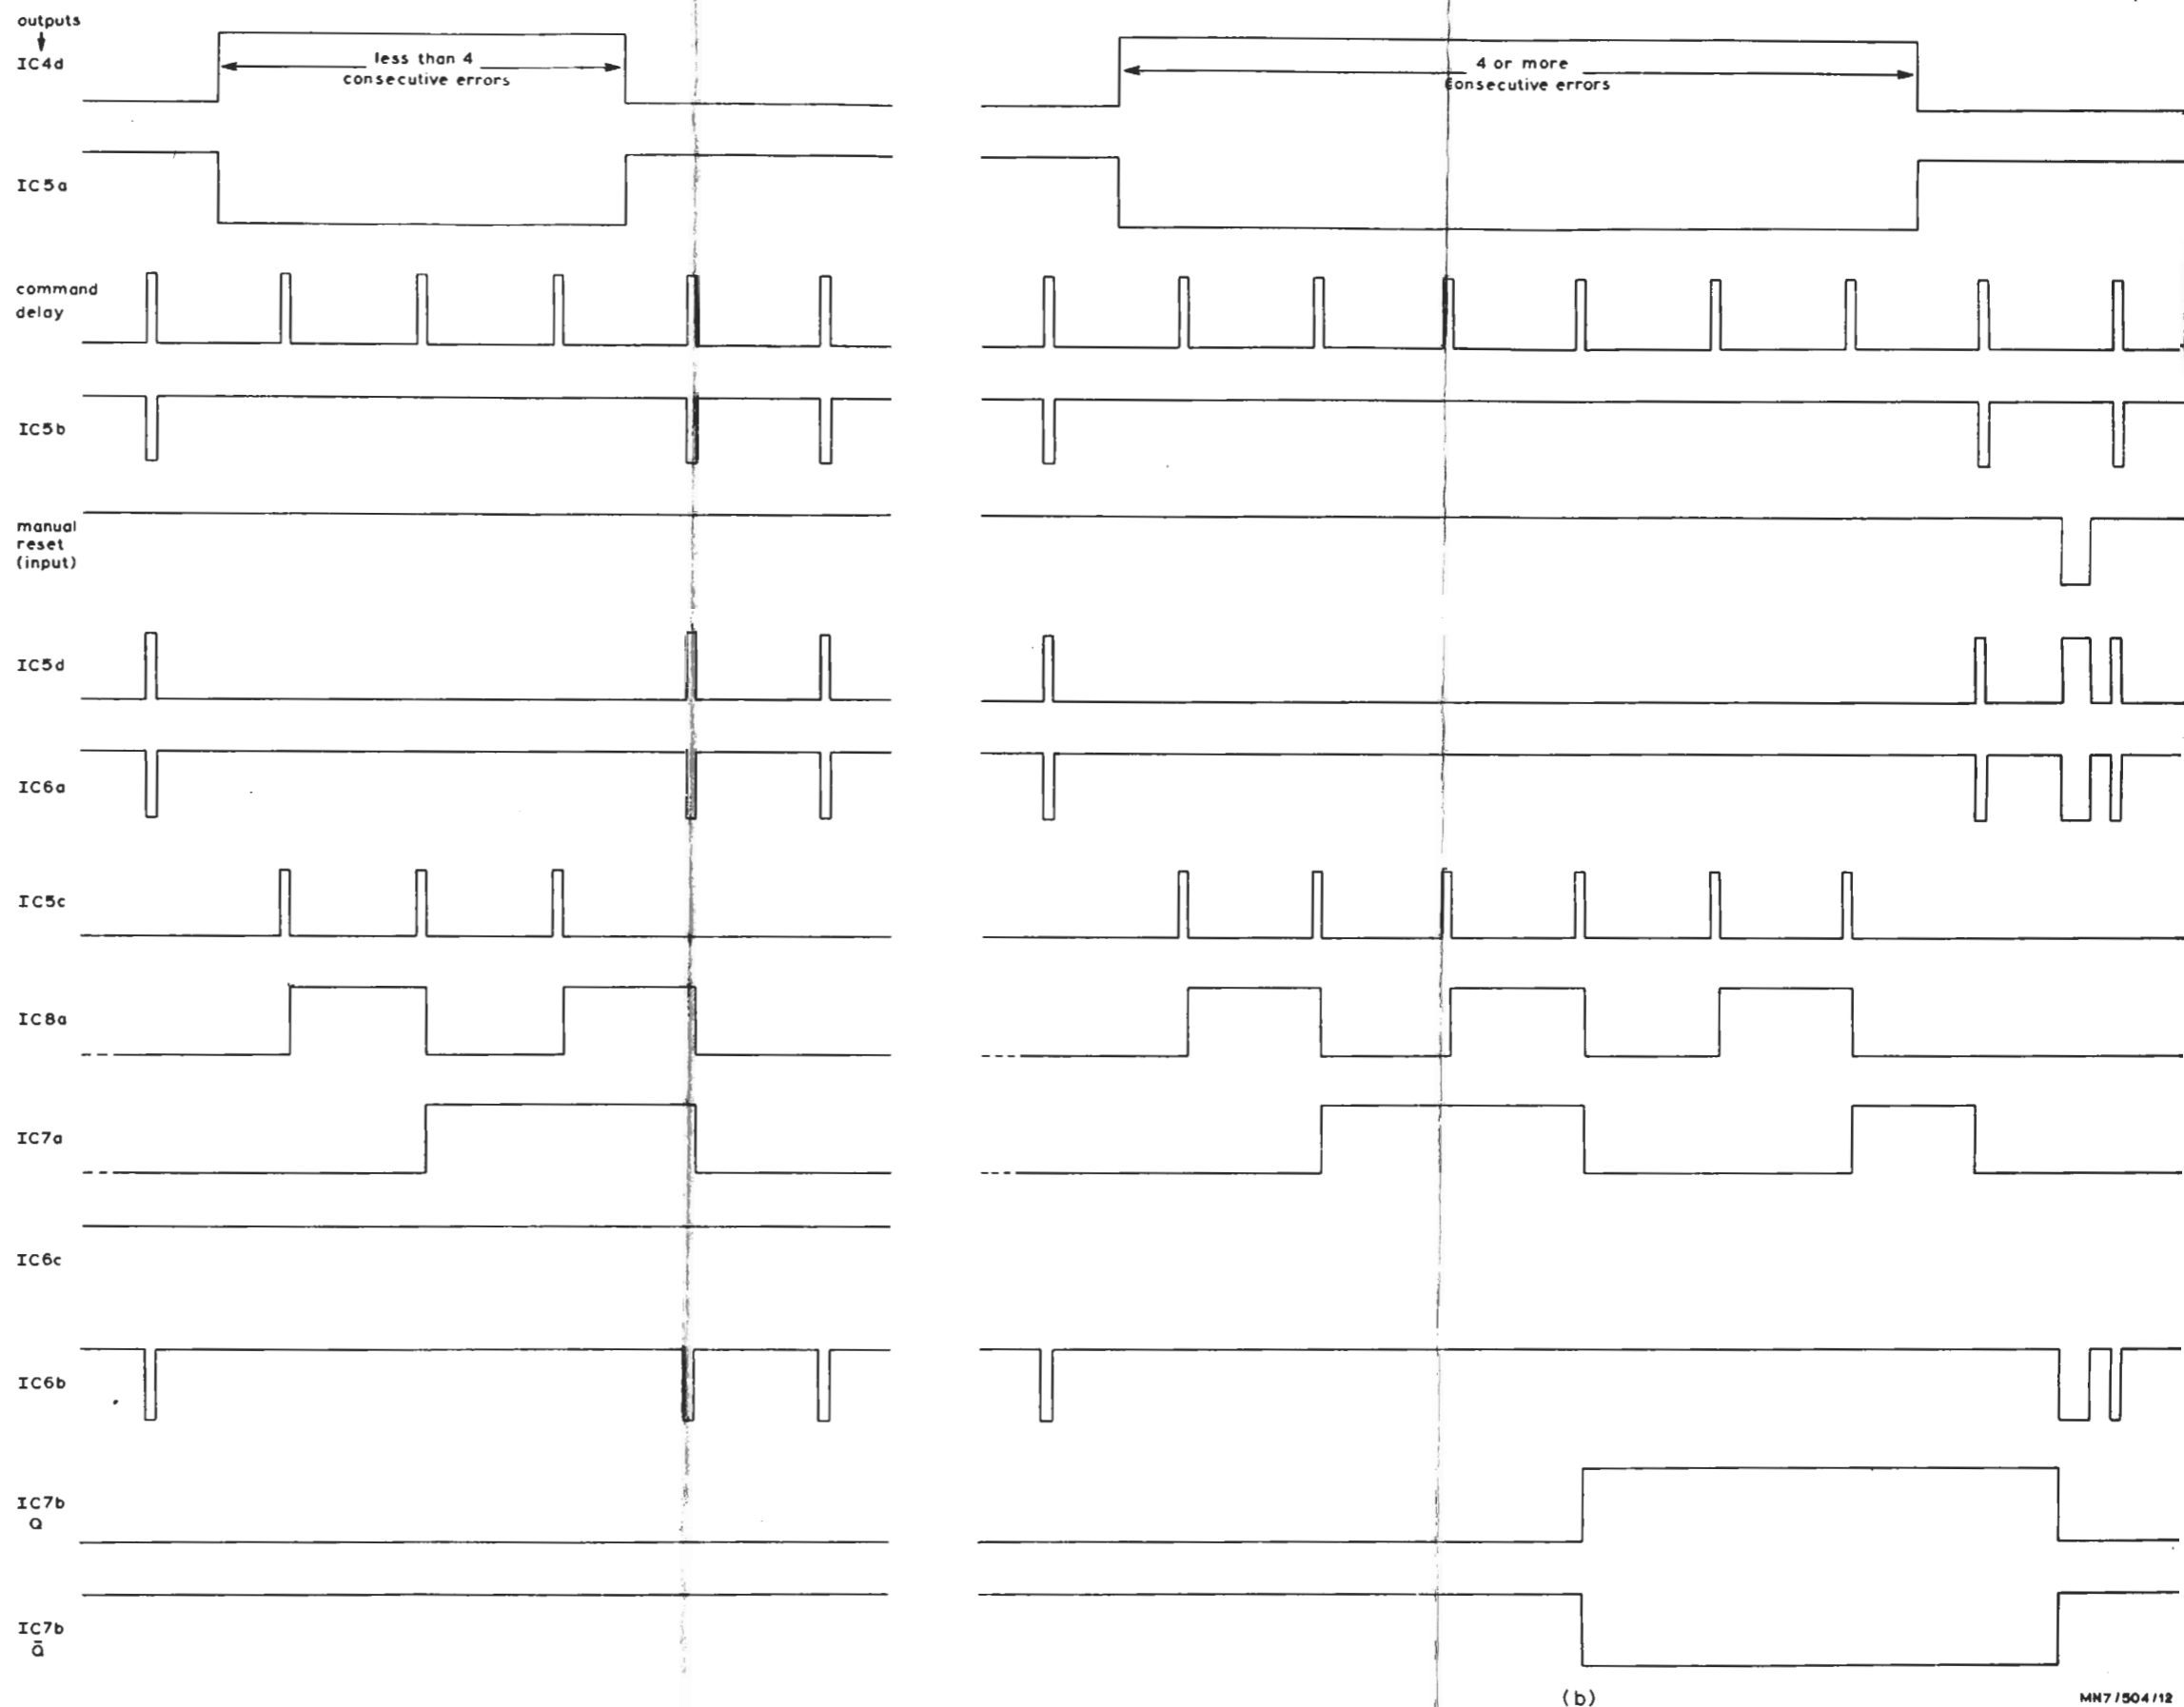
outputs

IC4d

less than 4 consecutive errors

4 or more consecutive errors

IC5a

command delay

IC5b

manual reset (input)

IC5d

IC6a

IC5c

IC8a

IC7a

IC6c

IC6b

IC7b Q

IC7b $\bar{Q}$

(b)

MN7/504/12